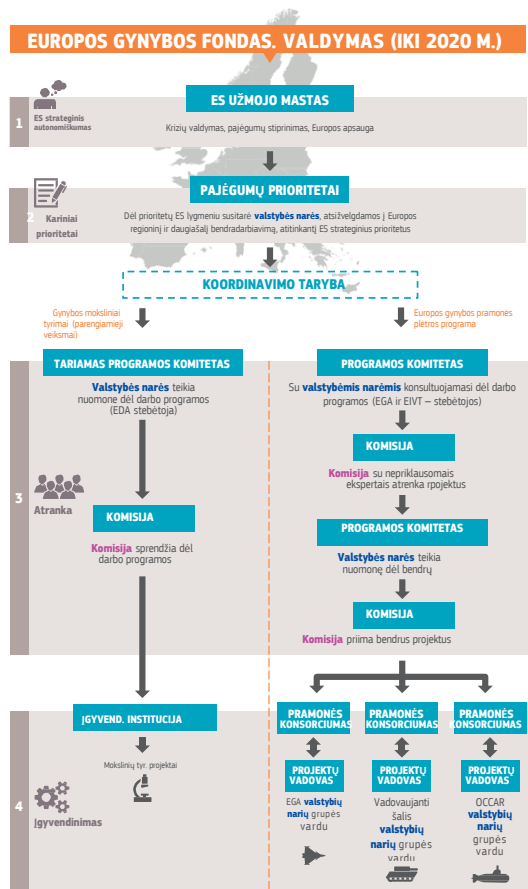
EUROPOS GYNYBOS FONDAS. VALDYMAS (IKI 2020 M.)

1 ES strateginis autonomiškumas

ES UŽMOJO MASTAS

Krizių valdymas, pajėgumų stiprinimas, Europos apsauga

2 Kariniai prioritetai

PAJĖGUMŲ PRIORITETAI

Dėl prioritetų ES lygmeniu susitarė valstybės narės, atsižvelgdamos į Europos regioninį ir daugiašalį bendradarbiavimą, atitinkantį ES strateginius prioritetus

KOORDINAVIMO TARYBA

Gynybos moksliniai tyrimai (parengiamieji veiksmai)

Europos gynybos pramonės plėtros programa

3 Atranka

TARIAMAS PROGRAMOS KOMITETAS

Valstybės narės teikia nuomonę dėl darbo programos (EDA stebėtoja)

KOMISIJA

Komisija sprendžia dėl darbo programos

PROGRAMOS KOMITETAS

Su valstybėmis narėmis konsultuojamasi dėl darbo programos (EGA ir EIVT – stebėtojos)

KOMISIJA

Komisija su nepriklausomais ekspertais atrenka rpojektus

PROGRAMOS KOMITETAS

Valstybės narės teikia nuomonę dėl bendrų

KOMISIJA

Komisija priima bendrus projektus

4 Įgyvendinimas

ĮGYVEND. INSTITUCIJA

Mokslinių tyr. projektai

PRAMONĖS KONSORCIUMAS

PROJEKTŲ VADOVAS

EGA valstybių narių grupės vardu

PRAMONĖS KONSORCIUMAS

PROJEKTŲ VADOVAS

Vadovaujanti šalis valstybių narių grupės vardu

PRAMONĖS KONSORCIUMAS

PROJEKTŲ VADOVAS

OCCAR valstybių narių grupės vardu